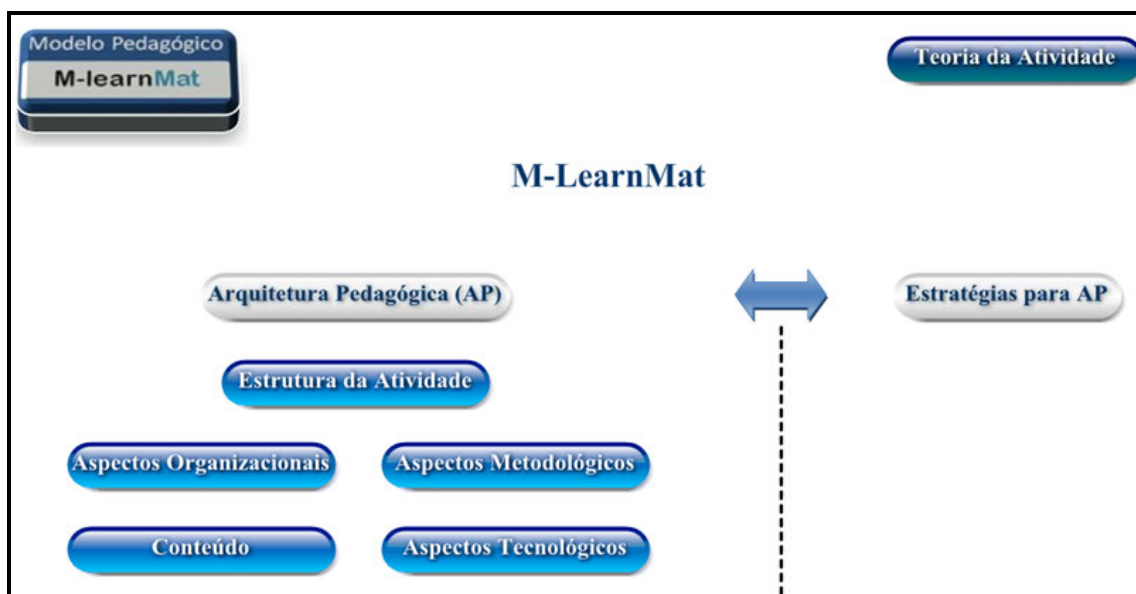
Modelo Pedagógico
M-learnMat

Teoria da Atividade

M-LearnMat

Arquitetura Pedagógica (AP)

Estratégias para AP

Estrutura da Atividade

Aspectos Organizacionais

Aspectos Metodológicos

Conteúdo

Aspectos Tecnológicos